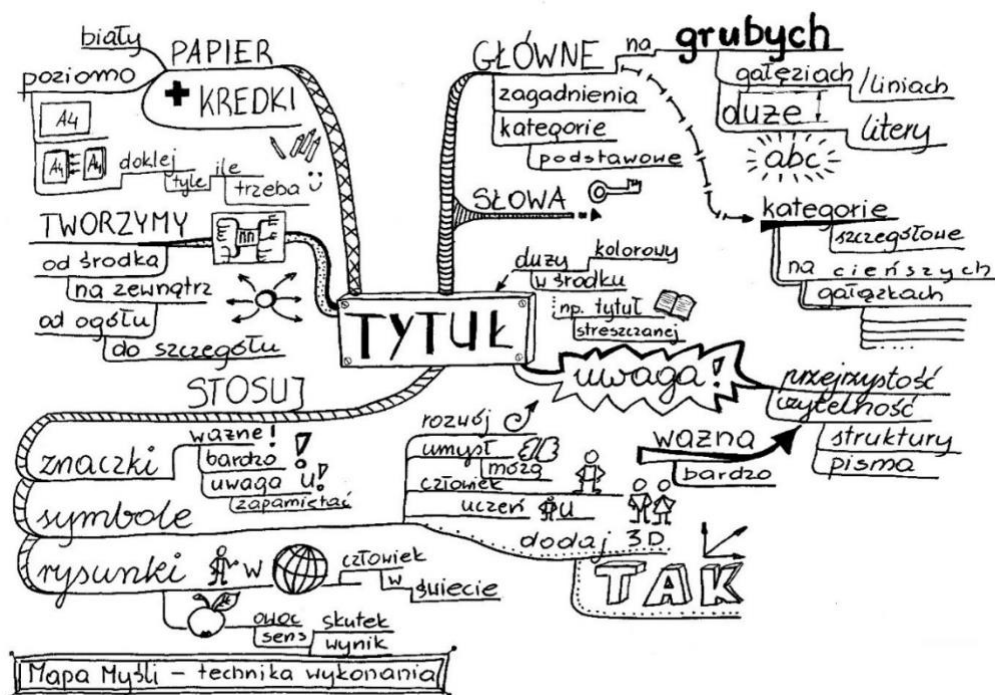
biały
PAPIER
poziomo
+ KREDKI
A4
A4 A4 doklej
tyle ile
trzeba
TWORZYMY
od środka
na zewnątrz
od ogółu
do szczegółu
STOSUJ
znaczki
ważne!
bardzo
uwaga
!!
zapamiętać
symbole
rysunki
w
człowiek
w
świecie
owoc
sens
skutek
wynik
Mapa Myśli – technika wykonania
GŁÓWNE
na
grubych
gałęziach
/liniach
zagadnienia
kategorie
podstawowe
duże
litery
abc
SŁOWA
kategorie
szczegółowe
na cieńszych
gałązkach
duży
kolorowy
w środku
np. tytuł
streszczający
TYTUŁ
uwaga!
przejrzystość
czytelność
struktury
pisma
rozwój
umysł
mózg
człowiek
uczeń
ważna
bardzo
dodaj
3D
TAK